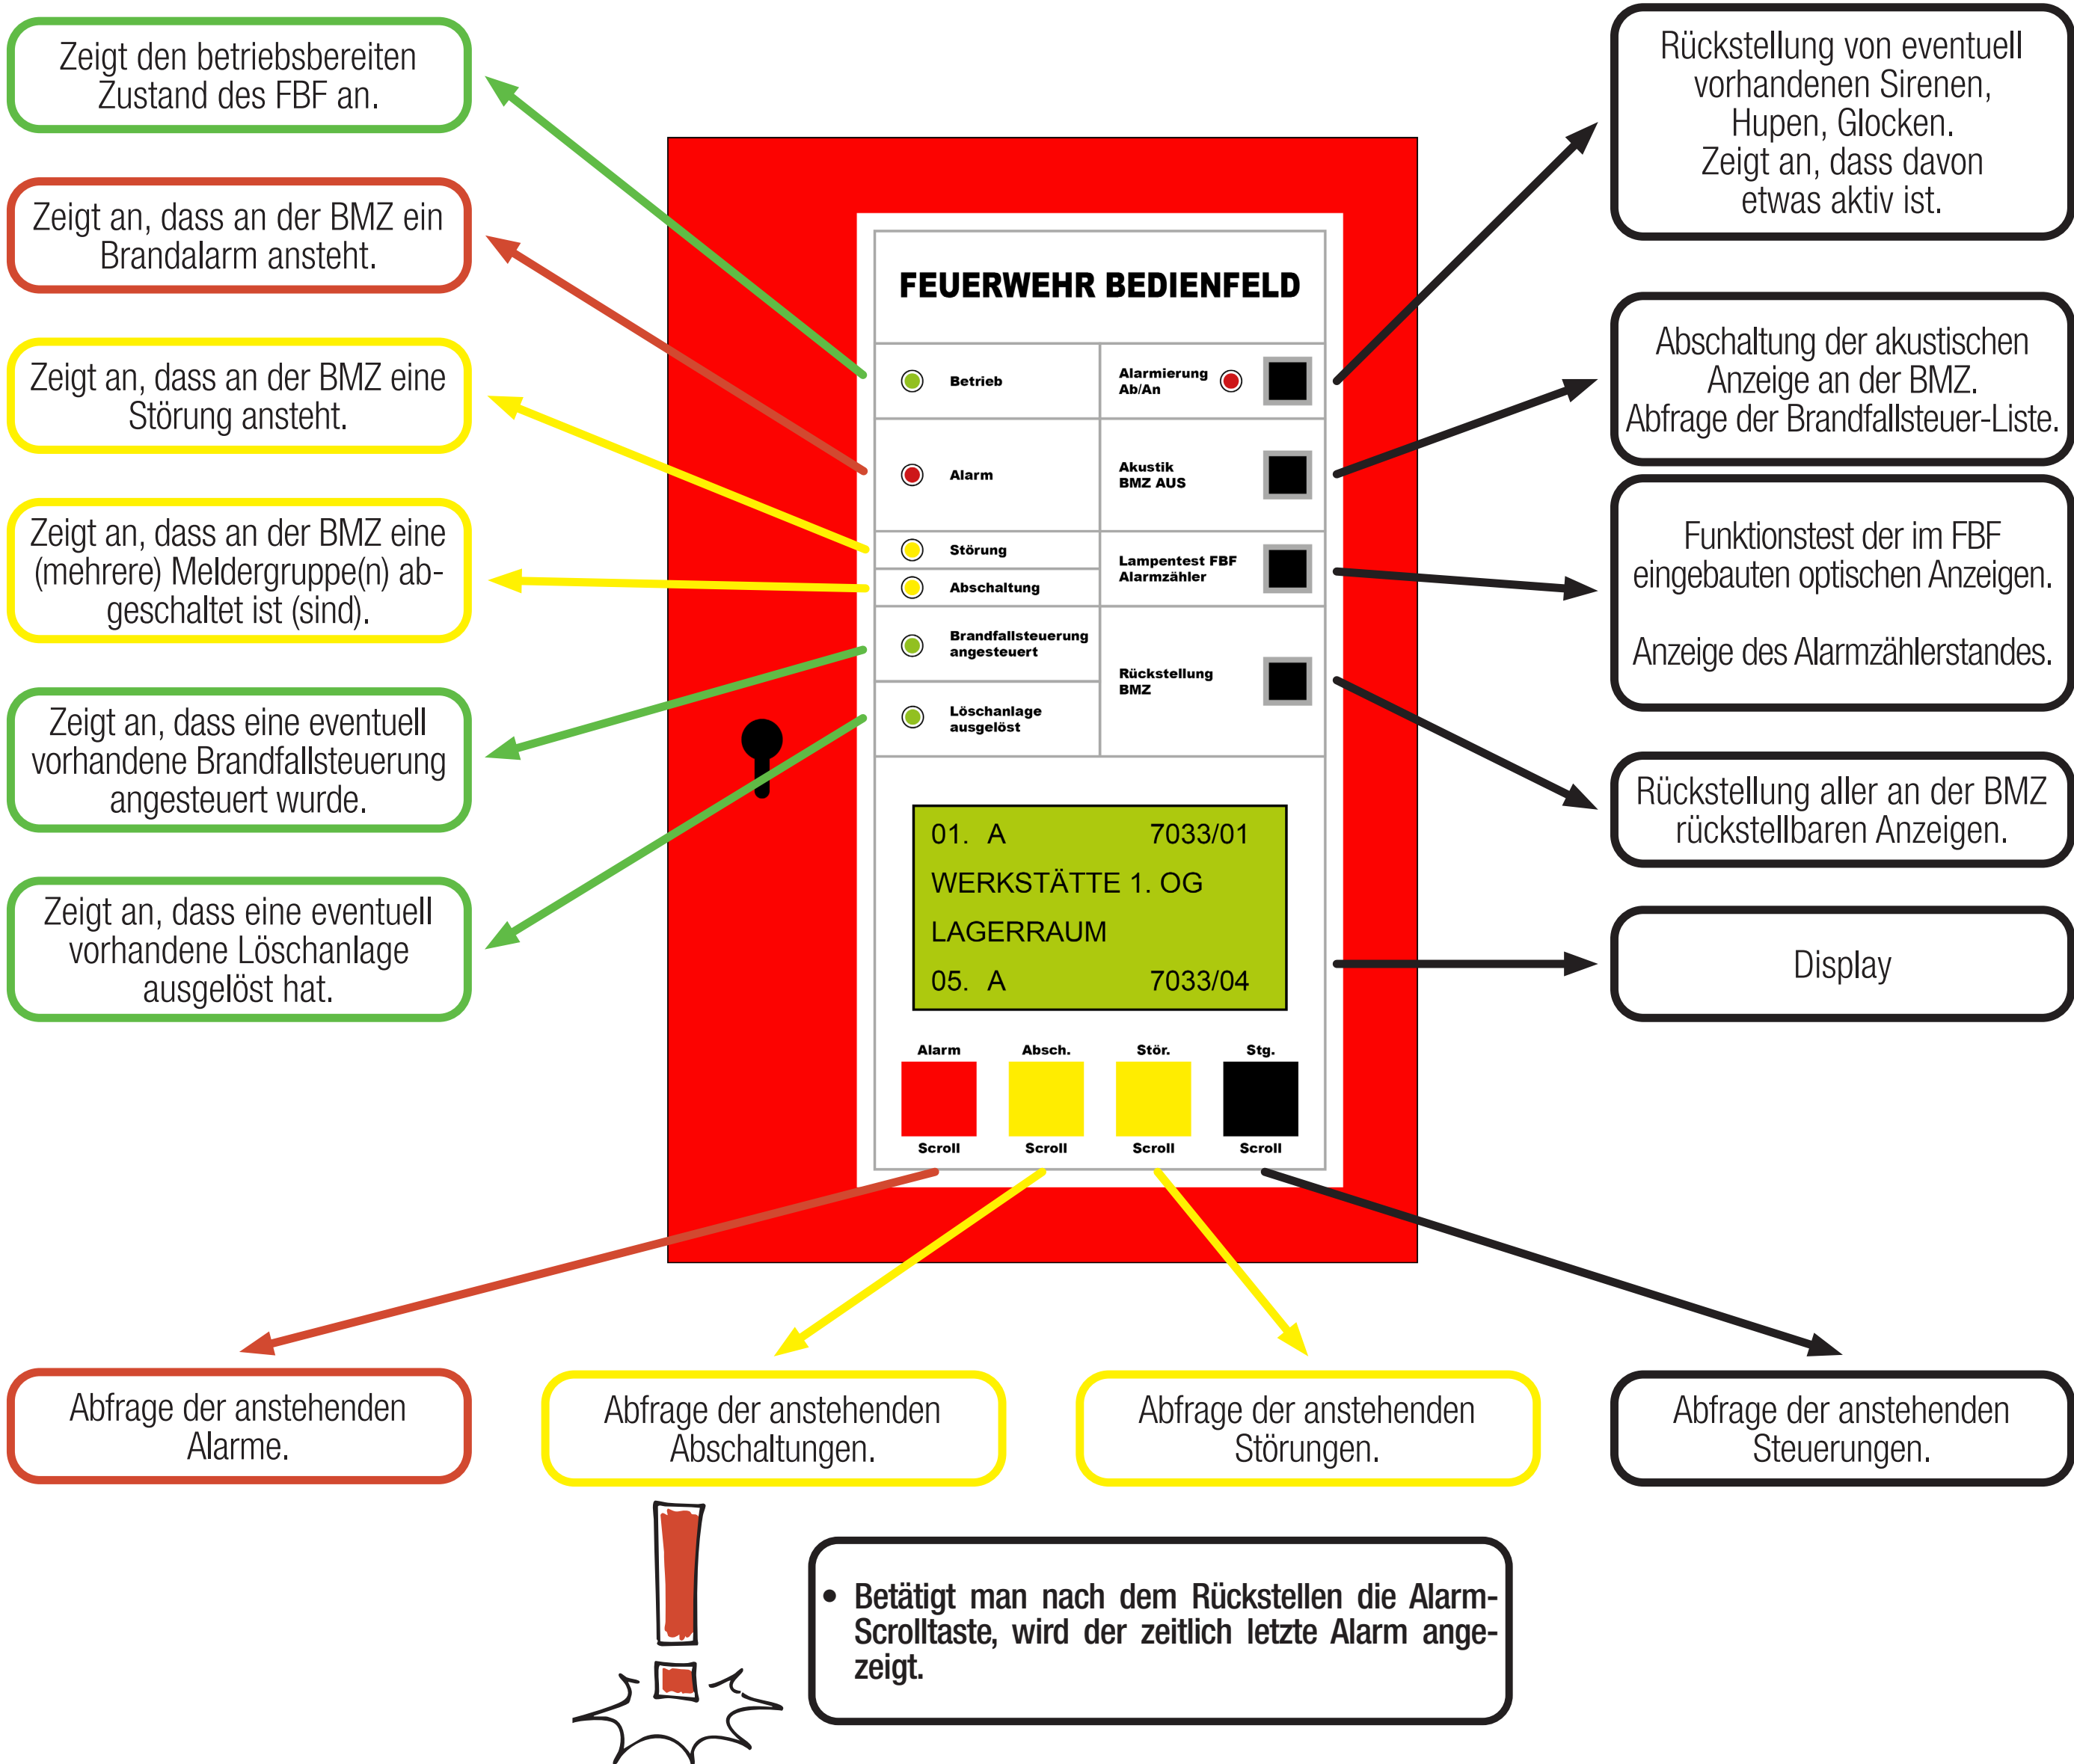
Zeigt den betriebsbereiten Zustand des FBF an.

Zeigt an, dass an der BMZ ein Brandalarm ansteht.

Zeigt an, dass an der BMZ eine Störung ansteht.

Zeigt an, dass an der BMZ eine (mehrere) Meldergruppe(n) abgeschaltet ist (sind).

Zeigt an, dass eine eventuell vorhandene Brandfallsteuerung angesteuert wurde.

Zeigt an, dass eine eventuell vorhandene Löschanlage ausgelöst hat.

FEUERWEHR BEDIENFELD

Betrieb

Alarmierung Ab/An

Alarm

Akustik BMZ AUS

Störung

Abschaltung

Lampentest FBF Alarmzähler

Brandfallsteuerung angesteuert

Rückstellung BMZ

Löschanlage ausgelöst

01. A 7033/01
WERKSTÄTTE 1. OG
LAGERRAUM
05. A 7033/04

Alarm | Absch. | Stör. | Stg.

Scroll | Scroll | Scroll | Scroll

Rückstellung von eventuell vorhandenen Sirenen, Hupen, Glocken. Zeigt an, dass davon etwas aktiv ist.

Abschaltung der akustischen Anzeige an der BMZ. Abfrage der Brandfallsteuer-Liste.

Funktionstest der im FBF eingebauten optischen Anzeigen.

Anzeige des Alarmzählerstandes.

Rückstellung aller an der BMZ rückstellbaren Anzeigen.

Display

Abfrage der anstehenden Alarme.

Abfrage der anstehenden Abschaltungen.

Abfrage der anstehenden Störungen.

Abfrage der anstehenden Steuerungen.

• Betätigt man nach dem Rückstellen die Alarm-Scrolltaste, wird der zeitlich letzte Alarm angezeigt.